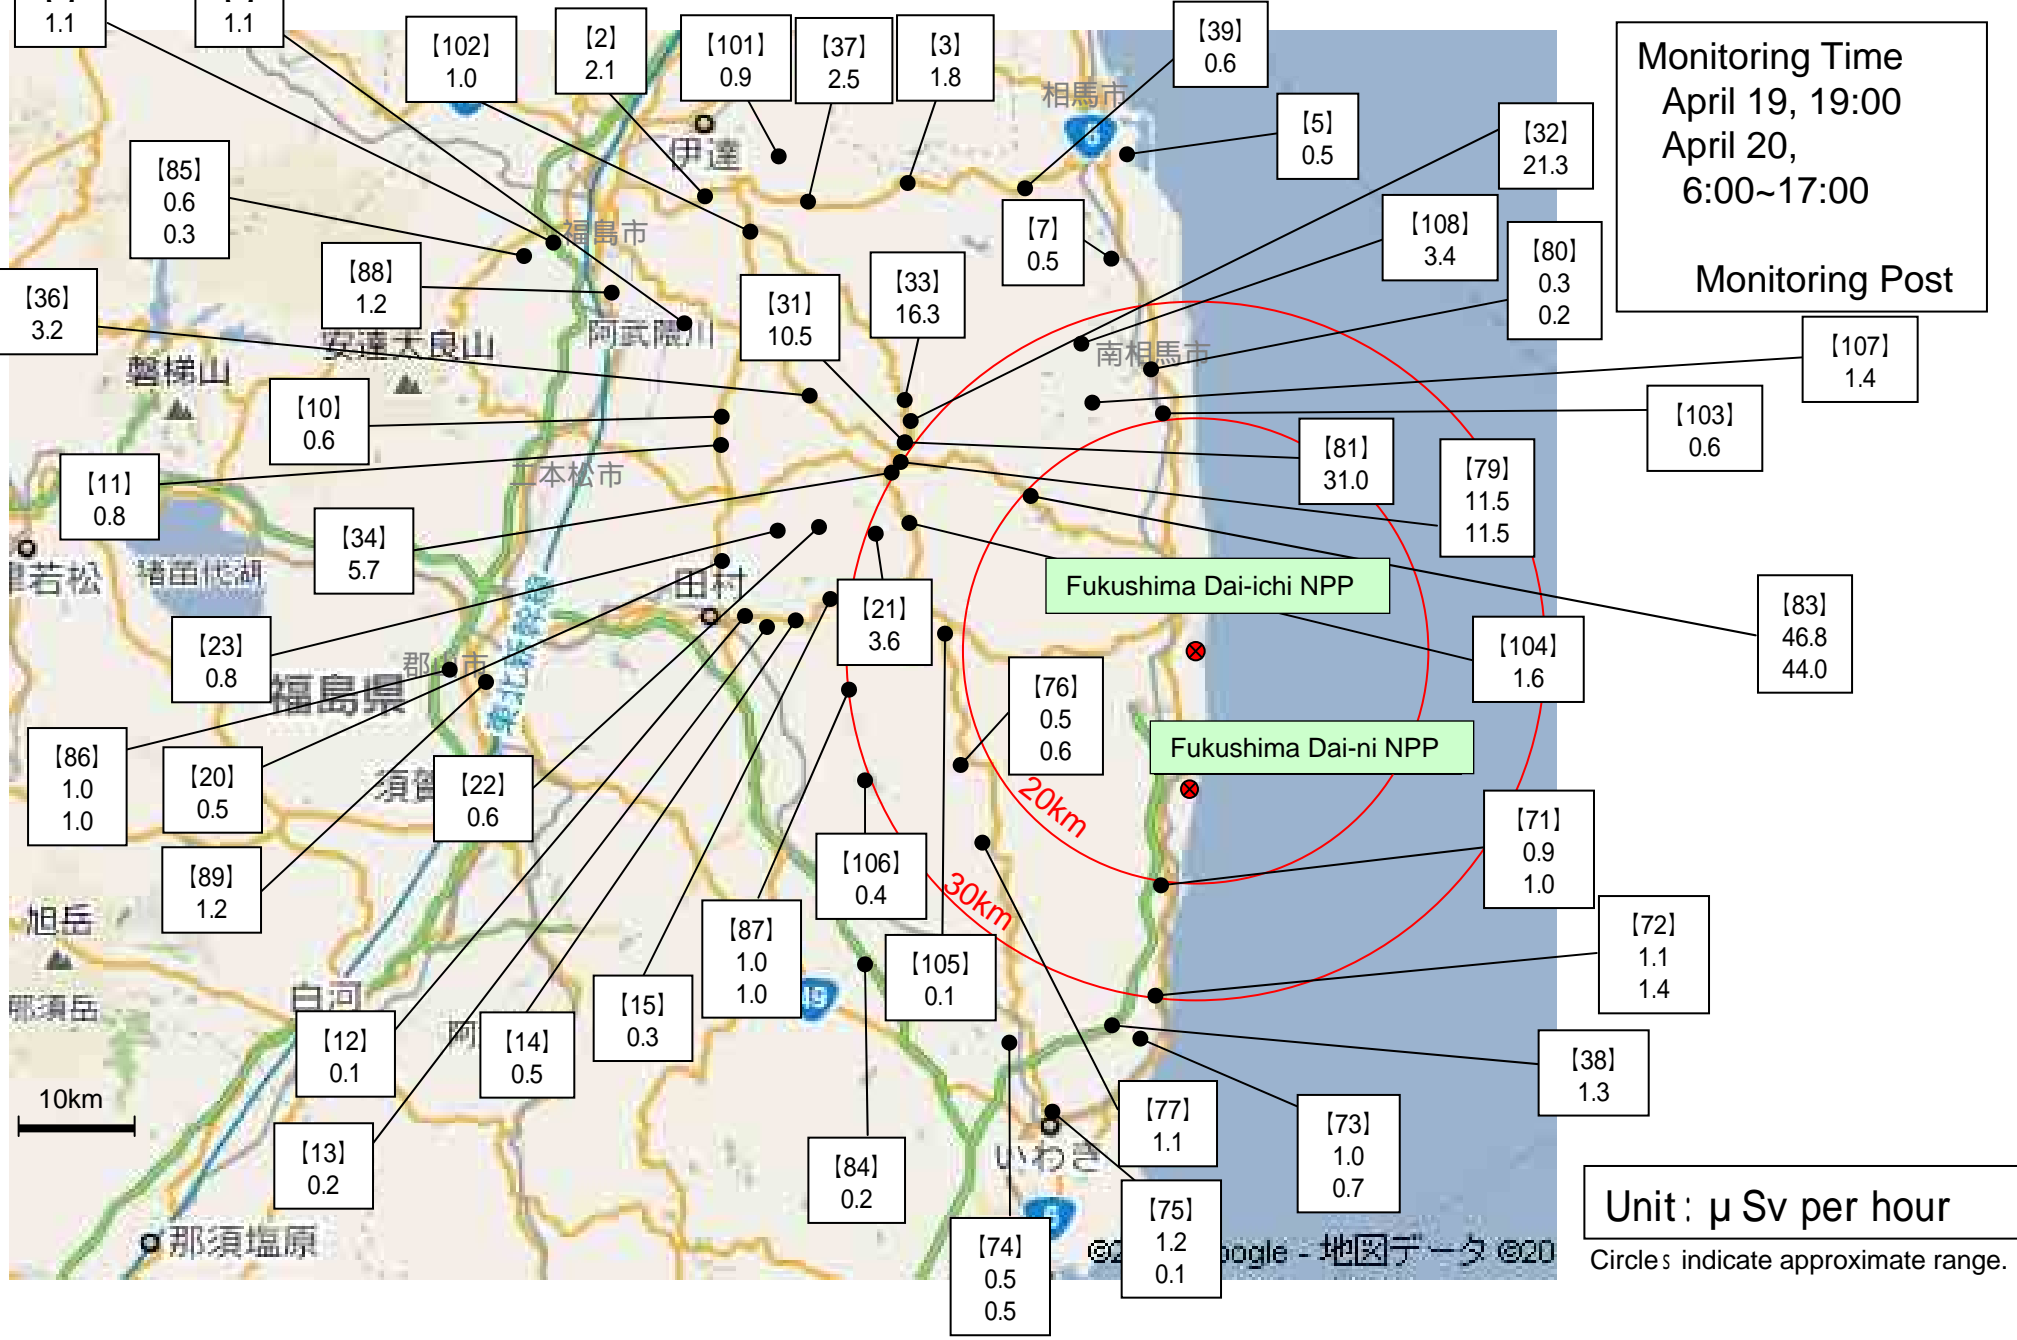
1.1

1.1

【102】
1.0

【2】
2.1

【101】
0.9

【37】
2.5

【3】
1.8

【39】
0.6

Monitoring Time
April 19, 19:00
April 20,
6:00~17:00

Monitoring Post

相馬市

【5】
0.5

【32】
21.3

伊達

【85】
0.6
0.3

福島市

【7】
0.5

【108】
3.4

【80】
0.3
0.2

【88】
1.2

【36】
3.2

安達太良山

阿武隈川

【31】
10.5

【33】
16.3

南相馬市

【107】
1.4

磐梯山

【10】
0.6

【103】
0.6

【81】
31.0

【79】
11.5
11.5

【11】
0.8

二本松市

若松

猪苗代湖

【34】
5.7

田村

Fukushima Dai-ichi NPP

【83】
46.8
44.0

【23】
0.8

郡山市

【21】
3.6

【104】
1.6

福島県

【76】
0.5
0.6

Fukushima Dai-ni NPP

【86】
1.0
1.0

【20】
0.5

須賀

【22】
0.6

20km

【71】
0.9
1.0

【89】
1.2

【106】
0.4

30km

旭岳

【87】
1.0
1.0

【105】
0.1

【72】
1.1
1.4

那須岳

白河

【15】
0.3

【12】
0.1

【14】
0.5

【38】
1.3

10km

【77】
1.1

【73】
1.0
0.7

【13】
0.2

【84】
0.2

いわき

【75】
1.2
0.1

Unit：μ Sv per hour

那須塩原

【74】
0.5
0.5

©2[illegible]oogle - 地図データ ©20

Circles indicate approximate range.